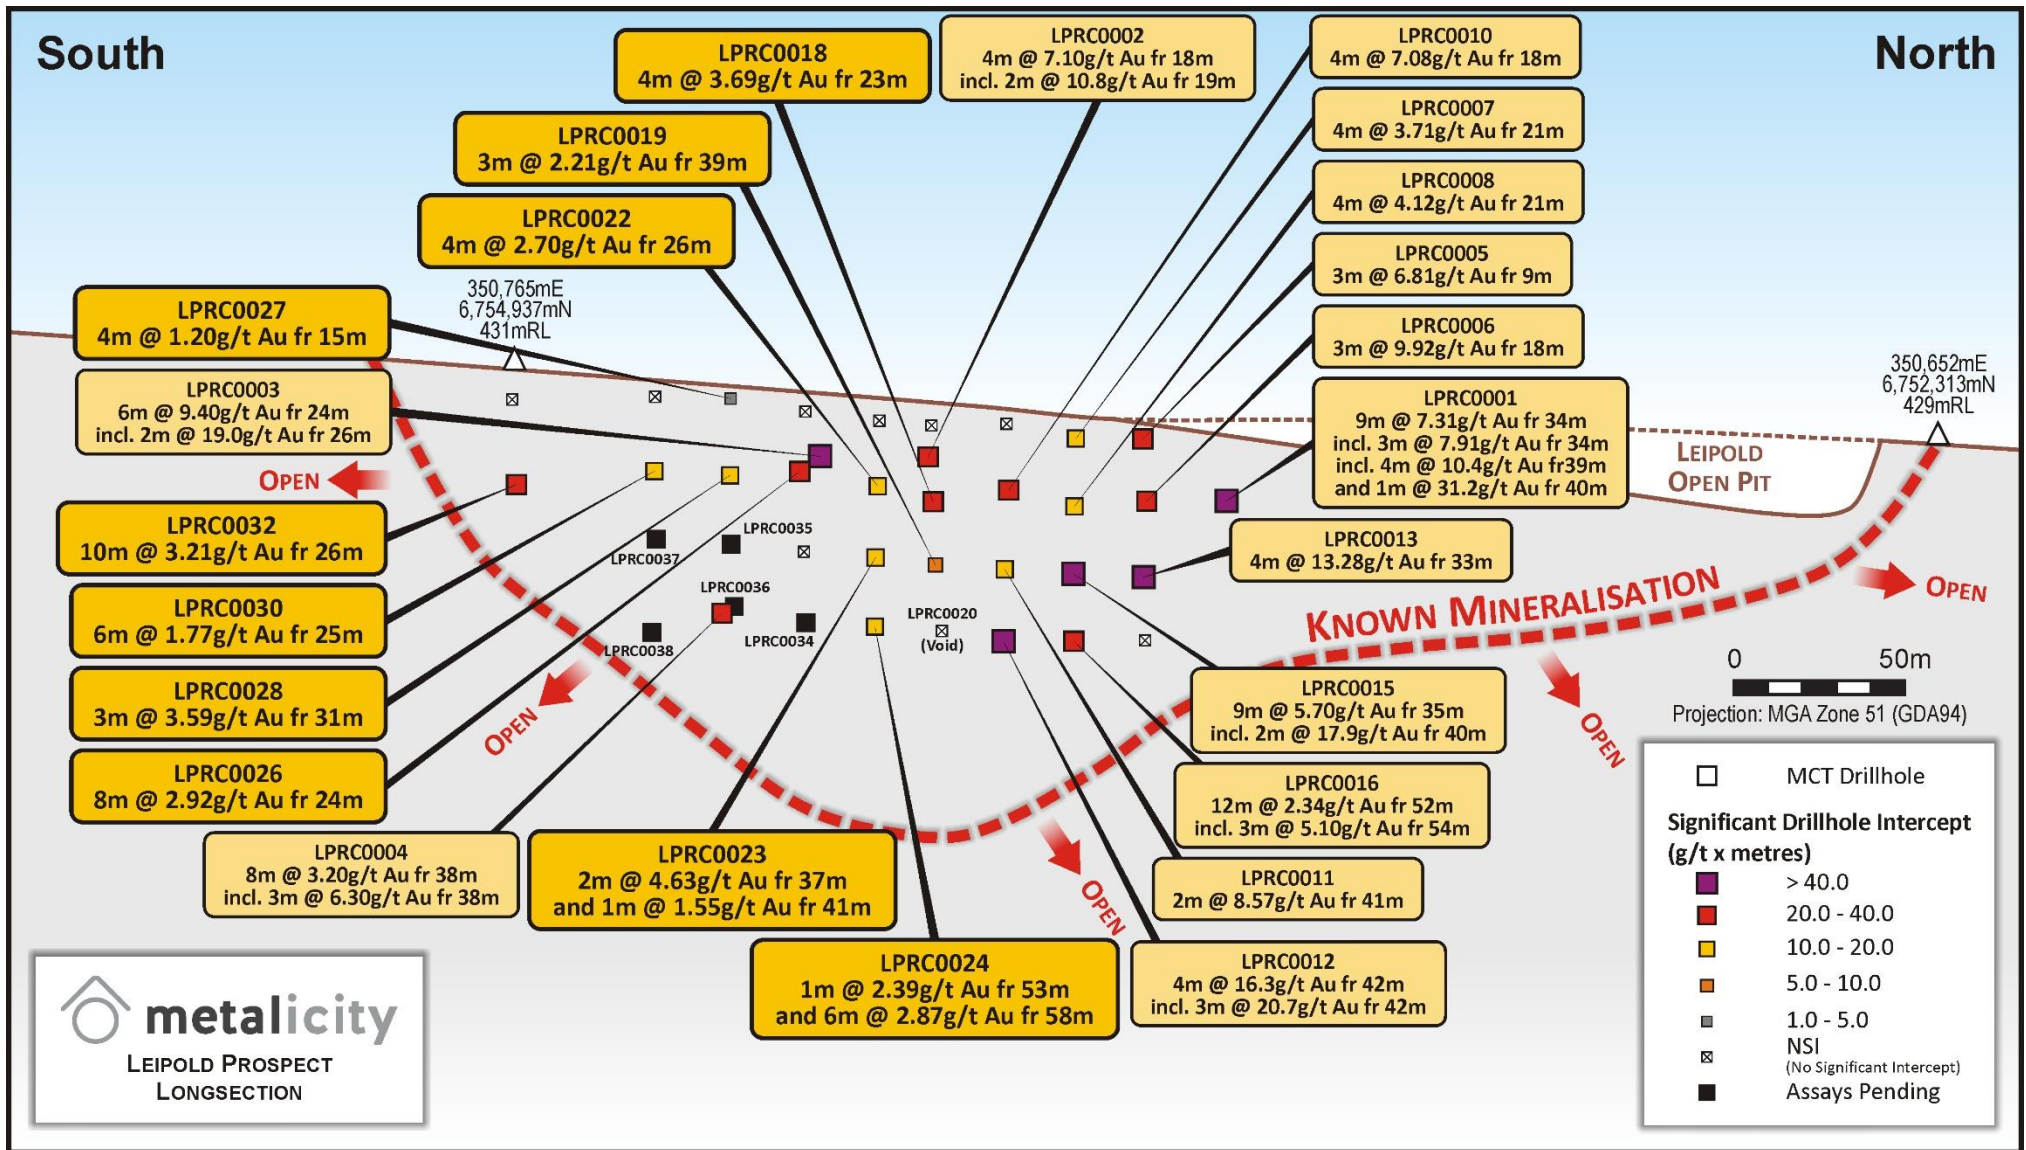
South

North

LPRC0018
4m @ 3.69g/t Au fr 23m

LPRC0002
4m @ 7.10g/t Au fr 18m
incl. 2m @ 10.8g/t Au fr 19m

LPRC0010
4m @ 7.08g/t Au fr 18m

LPRC0019
3m @ 2.21g/t Au fr 39m

LPRC0007
4m @ 3.71g/t Au fr 21m

LPRC0008
4m @ 4.12g/t Au fr 21m

LPRC0022
4m @ 2.70g/t Au fr 26m

LPRC0005
3m @ 6.81g/t Au fr 9m

LPRC0027
4m @ 1.20g/t Au fr 15m

350,765mE
6,754,937mN
431mRL

LPRC0006
3m @ 9.92g/t Au fr 18m

350,652mE
6,752,313mN
429mRL

LPRC0003
6m @ 9.40g/t Au fr 24m
incl. 2m @ 19.0g/t Au fr 26m

LPRC0001
9m @ 7.31g/t Au fr 34m
incl. 3m @ 7.91g/t Au fr 34m
incl. 4m @ 10.4g/t Au fr39m
and 1m @ 31.2g/t Au fr 40m

LEIPOLD OPEN PIT

OPEN

LPRC0032
10m @ 3.21g/t Au fr 26m

LPRC0035

LPRC0037

LPRC0013
4m @ 13.28g/t Au fr 33m

OPEN

LPRC0036

KNOWN MINERALISATION

LPRC0030
6m @ 1.77g/t Au fr 25m

LPRC0020
(Void)

LPRC0038

LPRC0034

0 50m

Projection: MGA Zone 51 (GDA94)

LPRC0028
3m @ 3.59g/t Au fr 31m

OPEN

LPRC0015
9m @ 5.70g/t Au fr 35m
incl. 2m @ 17.9g/t Au fr 40m

OPEN

MCT Drillhole

Significant Drillhole Intercept
(g/t x metres)

LPRC0026
8m @ 2.92g/t Au fr 24m

LPRC0016
12m @ 2.34g/t Au fr 52m
incl. 3m @ 5.10g/t Au fr 54m

> 40.0

LPRC0004
8m @ 3.20g/t Au fr 38m
incl. 3m @ 6.30g/t Au fr 38m

LPRC0023
2m @ 4.63g/t Au fr 37m
and 1m @ 1.55g/t Au fr 41m

OPEN

LPRC0011
2m @ 8.57g/t Au fr 41m

20.0 - 40.0

10.0 - 20.0

5.0 - 10.0

metalicity
LEIPOLD PROSPECT
LONGSECTION

LPRC0024
1m @ 2.39g/t Au fr 53m
and 6m @ 2.87g/t Au fr 58m

LPRC0012
4m @ 16.3g/t Au fr 42m
incl. 3m @ 20.7g/t Au fr 42m

1.0 - 5.0

NSI
(No Significant Intercept)

Assays Pending